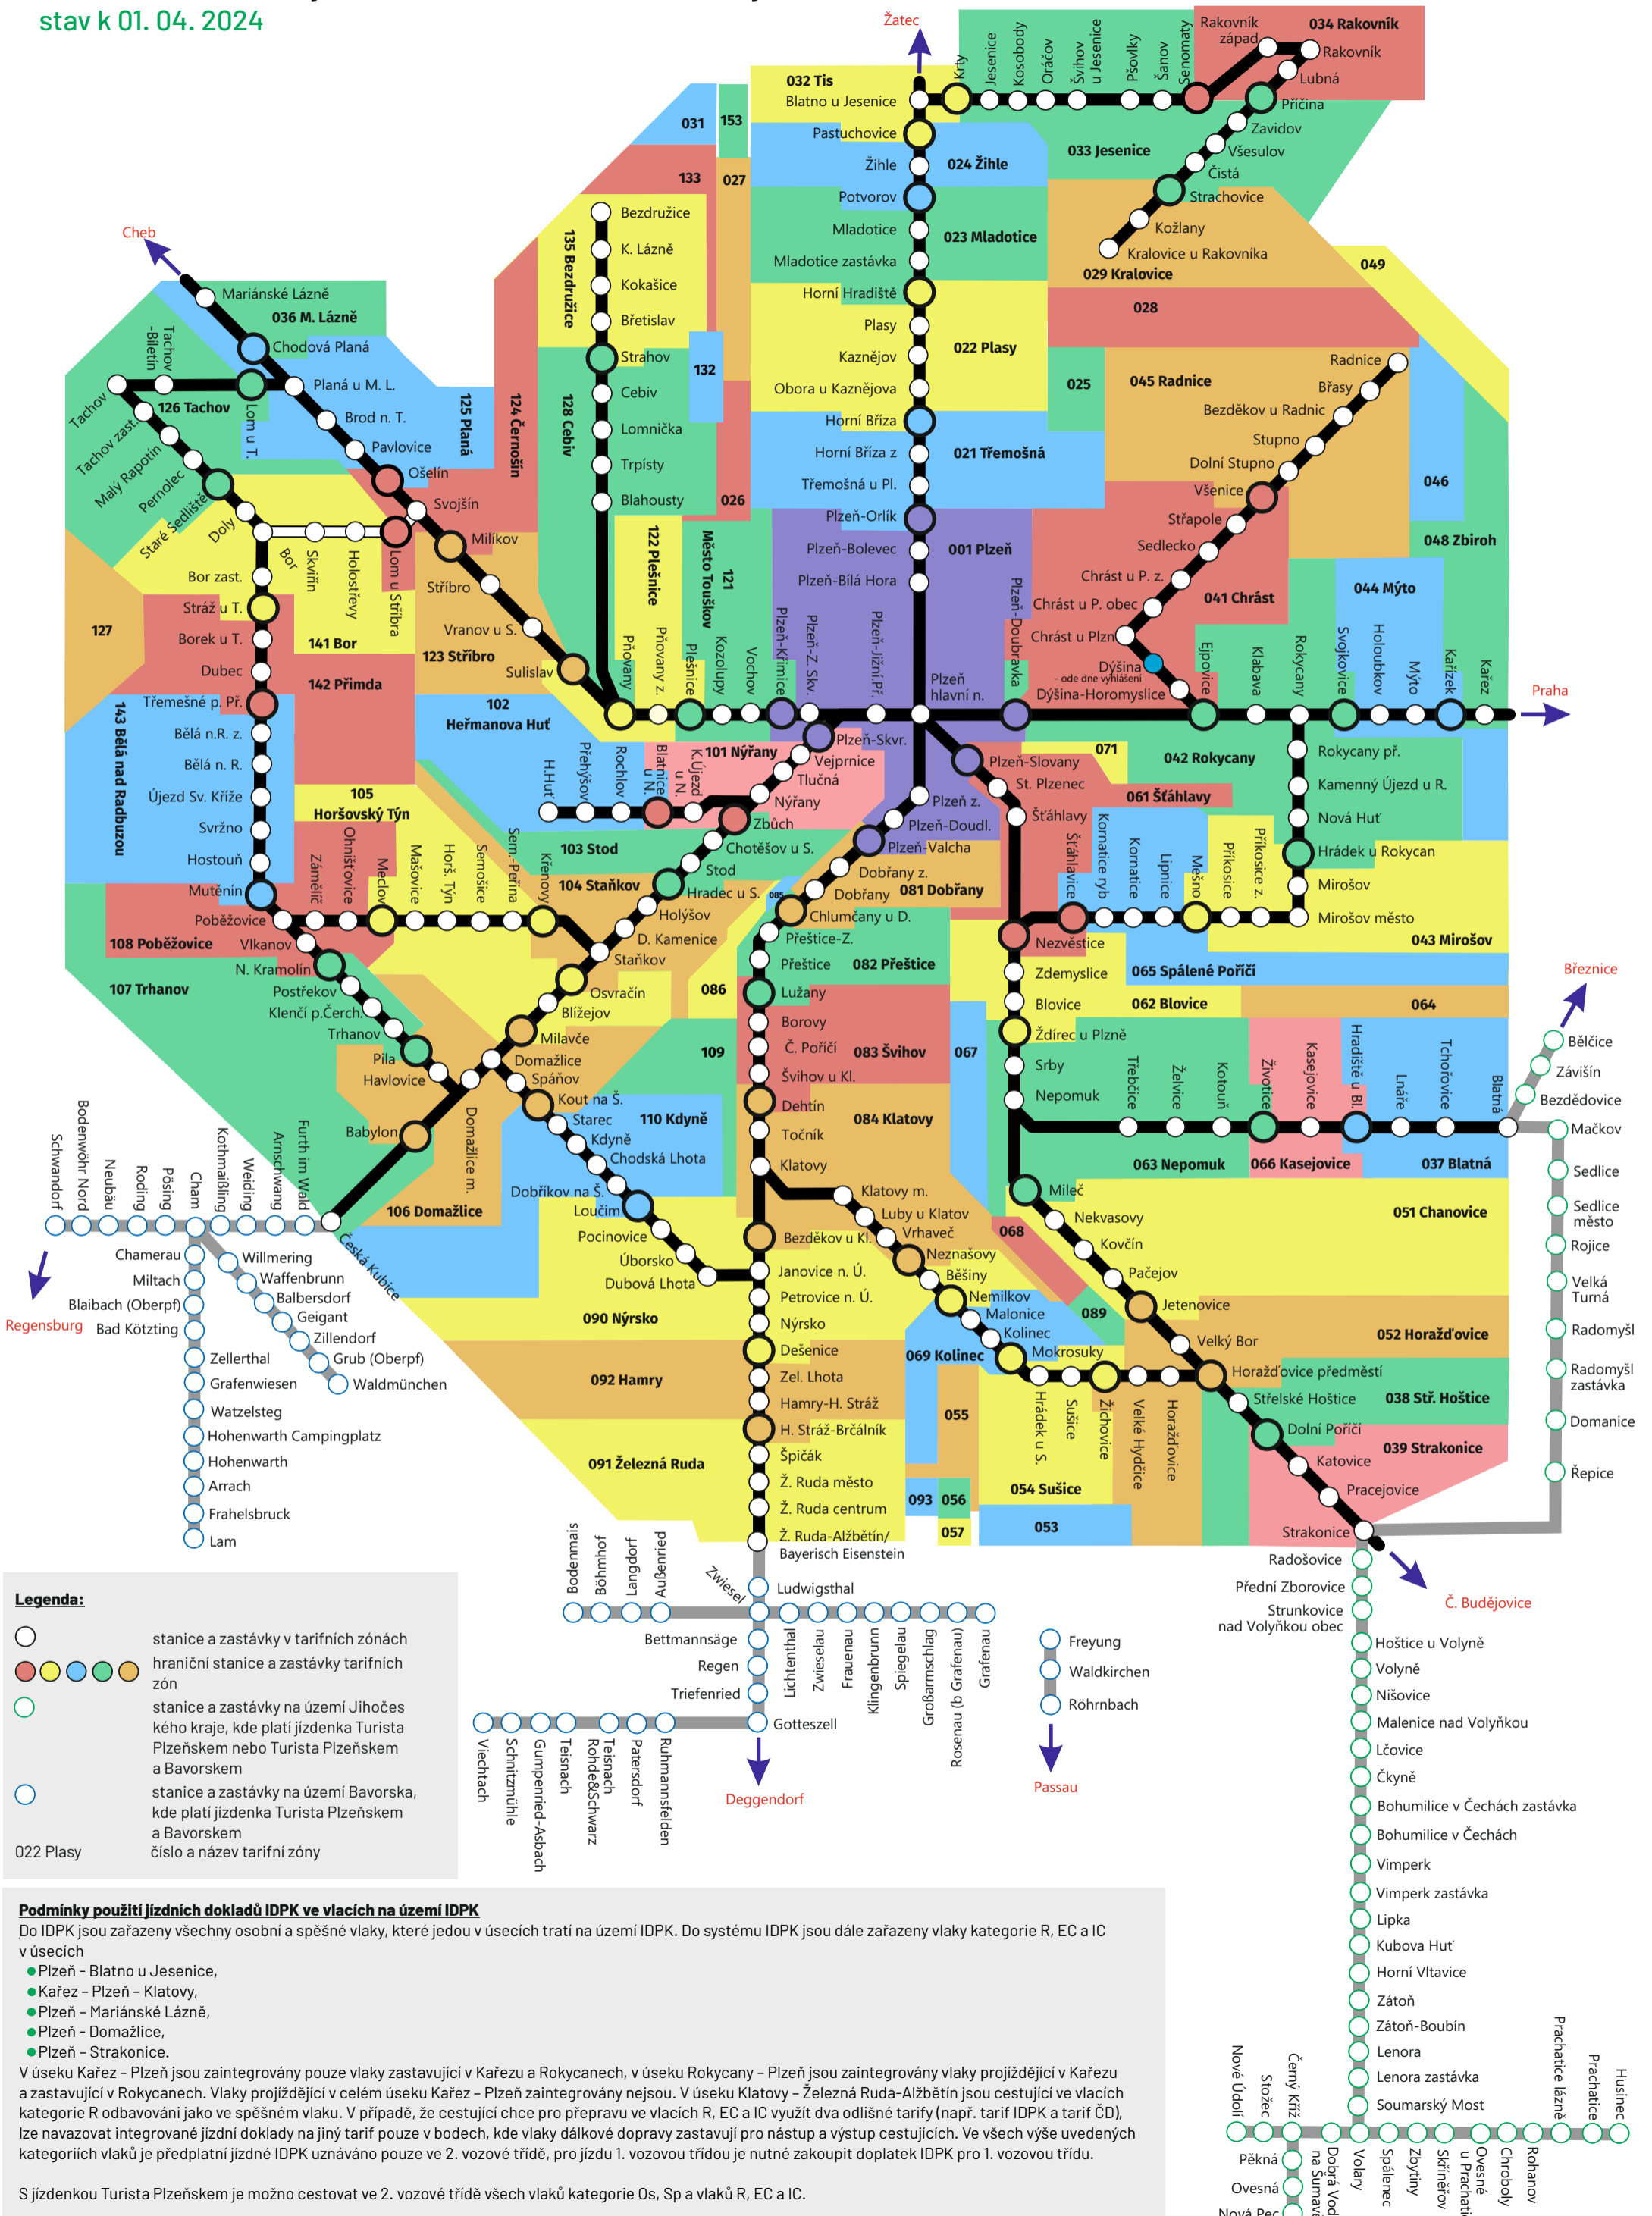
stav k 01. 04. 2024

Žatec
032 Tis
Blatno u Jesenice
Krty
Jesenice
Kosobody
Oráčov
Švihov u Jesenice
Pšovlky
Šanov
Senomaty
Rakovník západ
034 Rakovník
Rakovník
Lubná
Příčina
Zavidov
Všesulov
Čistá
Strachovice
Kožlany
Kralovice u Rakovníka
029 Kralovice
033 Jesenice
049
028
Pastuchovice
Žihle
024 Žihle
Potvorov
Mladotice
023 Mladotice
Mladotice zastávka
Horní Hradiště
Plasy
022 Plasy
Kaznějov
Obora u Kaznějova
Horní Bříza
Horní Bříza z
021 Třemošná
Třemošná u Pl.
Plzeň-Orlík
Plzeň-Bolevec
001 Plzeň
Plzeň-Bílá Hora
031
153
133
027
Bezdružice
K. Lázně
Kokašice
Břetislav
Strahov
Cebiv
Lomnička
Trpísty
Blahousty
135 Bezdružice
132
128 Cebiv
026
Cheb
Mariánské Lázně
036 M. Lázně
Chodová Planá
Planá u M. L.
Brod n. T.
Pavlovice
Ošelín
Svojšín
Milíkov
Stříbro
Vranov u S.
Sulislav
125 Planá
124 Černošín
Tachov
Tachov zast.
Malý Rapotín
Pernolec
Staré Sedliště
Doly
126 Tachov
Tachov-Bíletín
Lom u T.
Bor
Skviřín
Holostřevy
Lom u Stříbra
Bor zast.
Stráž u T.
Borek u T.
Dubec
Třemešné p. Př.
127
141 Bor
123 Stříbro
142 Přimda
122 Plešnice
121 Město Touškov
Plzeň-Křimice
Plzeň-Z. Sk.
Plzeň-Jižní Př.
Plzeň hlavní n.
Plzeň-Doubravka
Přívětice
Pňovany
Pňovany z.
Plešnice
Kozolupy
Vochov
025
045 Radnice
Radnice
Břasy
Bezděkov u Radnic
Stupno
Dolní Stupno
Všenice
Střapole
Sedlecko
Chrást u P. z.
Chrást u P. obec
Chrást u Plzn
Dýšina
- ode dne vyhlášení
Dýšina-Horomyslice
041 Chrást
046
048 Zbiroh
044 Mýto
Ejpovice
Klabava
Rokycany
Svojkovice
Holoubkov
Mýto
Kařízek
Kařez
Praha
143 Bělá nad Radbuzou
Bělá n.R. z.
Bělá n. R.
Újezd Sv. Kříže
Svržno
Hostouň
Mutěnín
Poběžovice
108 Poběžovice
Vlkanov
N. Kramolín
107 Trhanov
102 Heřmanova Huť
105 Horšovský Týn
H.Huť
Přehýšov
Rochlov
Blatnice u N.
K.Újezd u N.
101 Nýřany
Vejprnice
Tlučná
Nýřany
Zbůch
Plzeň-Skvr.
Zámělíč
Ohnišťovice
Meclov
Mašovice
Horš. Týn
Semošice
Sem.-Peřina
Křenovy
103 Stod
Chotěšov u S.
Stod
104 Staňkov
Hradec u S.
Holýšov
D. Kamenice
Staňkov
Plzeň-Slovany
St. Plzenec
071
042 Rokycany
061 Šťáhlavy
Šťáhlavy
Šťáhlavice
Kornatice ryb
Kornatice
Lipnice
Mešno
Příkosice z.
Rokycany př.
Kamenný Újezd u R.
Nová Huť
Hrádek u Rokycan
Mirošov
Mirošov město
043 Mirošov
Plzeň z.
Plzeň-Doudl.
Plzeň-Valcha
Dobřany z.
Dobřany
081 Dobřany
085
Chlumčany u D.
Přeštice-Z.
Přeštice
082 Přeštice
Nezvěstice
Zdemyslice
065 Spálené Poříčí
Blovice
062 Blovice
064
Březnice
Postřekov
Klenčí p.Čerch.
Trhanov
Pila
Havlovice
Osvračín
Blížejov
Milavče
Domažlice
Spáňov
086
109
Lužany
Borovy
Č. Poříčí
083 Švihov
Švihov u Kl.
067
Ždírec u Plzně
Srby
Nepomuk
Třebčice
Želvice
Kotouň
Životice
Kasejovice
Hradiště u Bl.
Lnáře
Tchořovice
Blatná
Bělčice
Závišín
Bezdědovice
Mačkov
Babylon
Domažlice m.
106 Domažlice
Kout na Š.
Starec
Kdyně
110 Kdyně
Chodská Lhota
Dobříkov na Š.
Loučim
Pocinovice
Úborsko
Dubová Lhota
Dehtín
Točník
Klatovy
084 Klatovy
063 Nepomuk
066 Kasejovice
037 Blatná
Sedlice
Sedlice město
Schwandorf
Bodenwöhr Nord
Neubäu
Roding
Pösing
Cham
Kothmaißling
Weiding
Arnschwang
Furth im Wald
Česká Kubice
Chamerau
Miltach
Blaibach (Oberpf)
Bad Kötzting
Regensburg
Willmering
Waffenbrunn
Balbersdorf
Geigant
Zillendorf
Grub (Oberpf)
Waldmünchen
Zellerthal
Grafenwiesen
Watzelsteg
Hohenwarth Campingplatz
Hohenwarth
Arrach
Frahelsbruck
Lam
Klatovy m.
Luby u Klatov
Vrhaveč
068
Neznašovy
Běšiny
Milec
Nekvasovy
Kovčín
Pačejov
Jetenovice
051 Chanovice
Rojice
Velká Turná
Bezděkov u Kl.
Janovice n. Ú.
Petrovice n. Ú.
Nýrsko
090 Nýrsko
Dešenice
Zel. Lhota
Hamry-H. Stráž
H. Stráž-Brčálník
Špičák
Ž. Ruda město
Ž. Ruda centrum
Ž. Ruda-Alžbětín/ Bayerisch Eisenstein
092 Hamry
091 Železná Ruda
Nemilkov
Malonice
Kolinec
069 Kolinec
Mokrosuky
089
Velký Bor
052 Horažďovice
Radomyšl
Radomyšl zastávka
Hrádek u S.
Sušice
Žichovice
Velké Hydčice
Horažďovice
055
Horažďovice předměstí
Střelské Hoštice
038 Stř. Hoštice
Dolní Poříčí
039 Strakonice
Domanice
Katovice
Řepice
Pracejovice
054 Sušice
093
056
057
053
Strakonice
Radošovice
Přední Zborovice
Strunkovice nad Volyňkou obec
Hoštice u Volyně
Volyně
Nišovice
Malenice nad Volyňkou
Lčovice
Čkyně
Bohumilice v Čechách zastávka
Bohumilice v Čechách
Vimperk
Vimperk zastávka
Lipka
Kubova Huť
Horní Vltavice
Zátoň
Zátoň-Boubín
Lenora
Lenora zastávka
Soumarský Most
Č. Budějovice
Bodenmais
Böbrach
Langdorf
Außenried
Zwiesel
Ludwigsthal
Bettmannsäge
Regen
Triefenried
Gotteszell
Lichtenthal
Zwieselau
Frauenau
Klingenbrunn
Spiegelau
Großarmschlag
Rosenau (b Grafenau)
Grafenau
Freyung
Waldkirchen
Röhrnbach
Passau
Deggendorf
Viechtach
Schnitzmühle
Gumpenried-Asbach
Teisnach
Teisnach Rohde&Schwarz
Patersdorf
Ruhmannsfelden
Nové Údolí
Stožec
Černý Kříž
Pěkná
Ovesná
Nová Pec
Dobrá Voda na Šumavě
Volary
Spálenec
Zbytiny
Skříňářov
Ovesné u Prachatic
Chroboly
Rohanov
Prachatice lázně
Prachatice
Husinec

Legenda:
stanice a zastávky v tarifních zónách
hraniční stanice a zastávky tarifních zón
stanice a zastávky na území Jihočeského kraje, kde platí jízdenka Turista Plzeňskem nebo Turista Plzeňskem a Bavorskem
stanice a zastávky na území Bavorska, kde platí jízdenka Turista Plzeňskem a Bavorskem
022 Plasy číslo a název tarifní zóny

Podmínky použití jízdních dokladů IDPK ve vlacích na území IDPK
Do IDPK jsou zařazeny všechny osobní a spěšné vlaky, které jedou v úsecích tratí na území IDPK. Do systému IDPK jsou dále zařazeny vlaky kategorie R, EC a IC v úsecích
• Plzeň - Blatno u Jesenice,
• Kařez - Plzeň - Klatovy,
• Plzeň - Mariánské Lázně,
• Plzeň - Domažlice,
• Plzeň - Strakonice.
V úseku Kařez – Plzeň jsou zaintegrovány pouze vlaky zastavující v Kařezu a Rokycanech, v úseku Rokycany – Plzeň jsou zaintegrovány vlaky projíždějící v Kařezu a zastavující v Rokycanech. Vlaky projíždějící v celém úseku Kařez – Plzeň zaintegrovány nejsou. V úseku Klatovy – Železná Ruda-Alžbětín jsou cestující ve vlacích kategorie R odbavováni jako ve spěšném vlaku. V případě, že cestující chce pro přepravu ve vlacích R, EC a IC využít dva odlišné tarify (např. tarif IDPK a tarif ČD), lze navazovat integrované jízdní doklady na jiný tarif pouze v bodech, ve kterých vlak dálkové dopravy zastavují pro nástup a výstup cestujících. Ve všech výše uvedených kategoriích vlaků je předplatní jízdné IDPK uznáváno pouze ve 2. vozové třídě, pro jízdu 1. vozovou třídou je nutné zakoupit doplatek IDPK pro 1. vozovou třídu.

S jízdenkou Turista Plzeňskem je možno cestovat ve 2. vozové třídě všech vlaků kategorie Os, Sp a vlaků R, EC a IC.